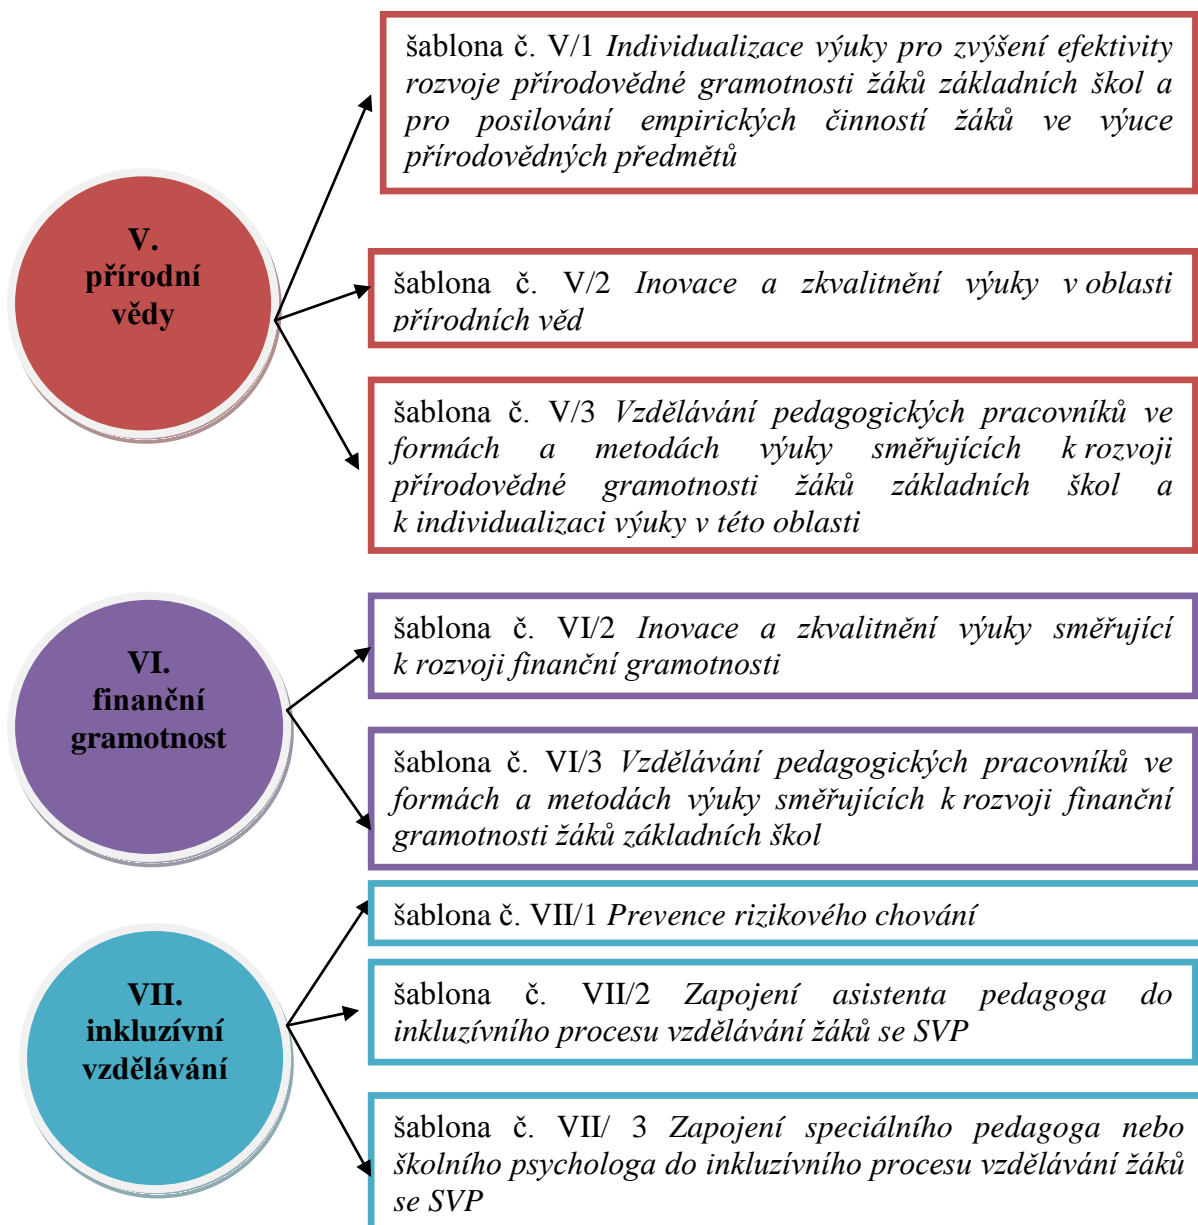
V. přírodní vědy

šablona č. V/1 Individualizace výuky pro zvýšení efektivity rozvoje přírodovědné gramotnosti žáků základních škol a pro posilování empirických činností žáků ve výuce přírodovědných předmětů

šablona č. V/2 Inovace a zkvalitnění výuky v oblasti přírodních věd

šablona č. V/3 Vzdělávání pedagogických pracovníků ve formách a metodách výuky směřujících k rozvoji přírodovědné gramotnosti žáků základních škol a k individualizaci výuky v této oblasti

VI. finanční gramotnost

šablona č. VI/2 Inovace a zkvalitnění výuky směřující k rozvoji finanční gramotnosti

šablona č. VI/3 Vzdělávání pedagogických pracovníků ve formách a metodách výuky směřujících k rozvoji finanční gramotnosti žáků základních škol

VII. inkluzívní vzdělávání

šablona č. VII/1 Prevence rizikového chování

šablona č. VII/2 Zapojení asistenta pedagoga do inkluzívního procesu vzdělávání žáků se SVP

šablona č. VII/ 3 Zapojení speciálního pedagoga nebo školního psychologa do inkluzívního procesu vzdělávání žáků se SVP